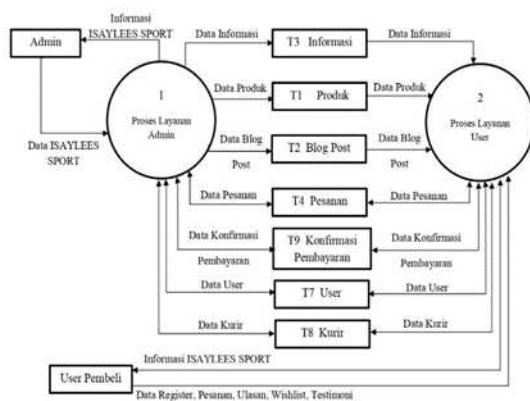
Informasi ISAYLEES SPORT

Admin

Data ISAYLEES SPORT

1

Proses Layanan Admin

Data Informasi

T3 Informasi

Data Informasi

Data Produk

T1 Produk

Data Produk

Data Blog Post

T2 Blog Post

Data Blog Post

2

Proses Layanan User

Data Pesanan

T4 Pesanan

Data Pesanan

Data Konfirmasi Pembayaran

T9 Konfirmasi Pembayaran

Data Konfirmasi Pembayaran

Data User

T7 User

Data User

Data Kurir

T8 Kurir

Data Kurir

Informasi ISAYLEES SPORT

User Pembeli

Data Register, Pesanan, Ulasan, Wishlist, Testimoni